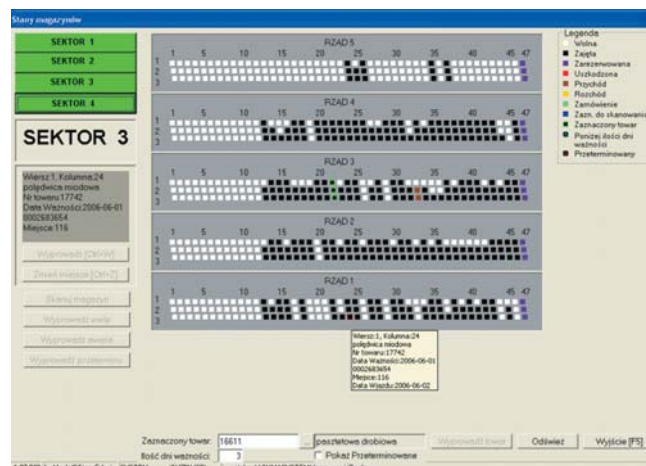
Stany magazynów

SEKTOR 1
SEKTOR 2
SEKTOR 3
SEKTOR 4

SEKTOR 3

Wiersz:1, Kolumna:24
polędwica miodowa
Nr towaru:17742
Data Ważności:2006-06-01
0002683654
Miejsce:116

Wyprowadź [Ctrl+W]
Zmień miejsce [Ctrl+Z]
Stany magazynu
Wyprowadź wiele
Wyprowadź awaria
Wyprowadź przeterminowane

RZĄD 5
1 5 10 15 20 25 30 35 40 45 47
1
2
3

RZĄD 4
1 5 10 15 20 25 30 35 40 45 47
1
2
3

RZĄD 3
1 5 10 15 20 25 30 35 40 45 47
1
2
3

RZĄD 2
1 5 10 15 20 25 30 35 40 45 47
1
2
3

RZĄD 1
1 5 10 15 20 25 30 35 40 45 47
1
2
3

Wiersz:1, Kolumna:24
polędwica miodowa
Nr towaru:17742
Data Ważności:2006-06-01
0002683654
Miejsce:116
Data Wjazdu:2006-06-02

Legenda
Wolna
Zajęta
Zarezerwowana
Uszkodzona
Przychód
Rozchód
Zamówienie
Zazn. do skanowania
Zaznaczony towar
Poniżej ilości dni ważności
Przeterminowany

Zaznaczony towar: 16611 ... pasztetowa drobiowa
Ilość dni ważności: 3
Pokaż Przeterminowane
Wyprowadź towar
Odśwież
Wyjście [F5]
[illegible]